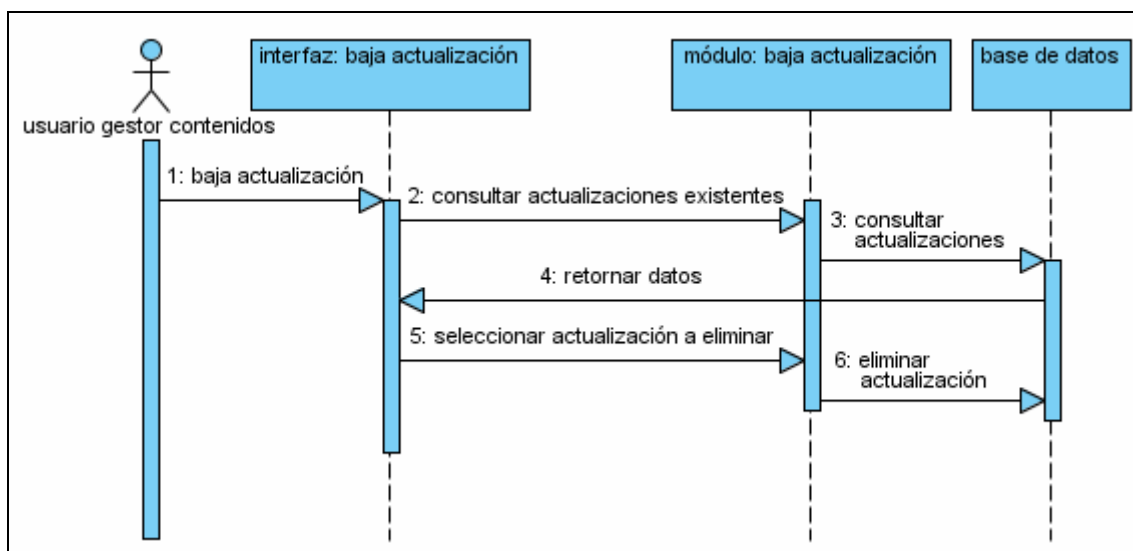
usuario gestor contenidos

interfaz: baja actualización

módulo: baja actualización

base de datos

1: baja actualización

2: consultar actualizaciones existentes

3: consultar actualizaciones

4: retornar datos

5: seleccionar actualización a eliminar

6: eliminar actualización